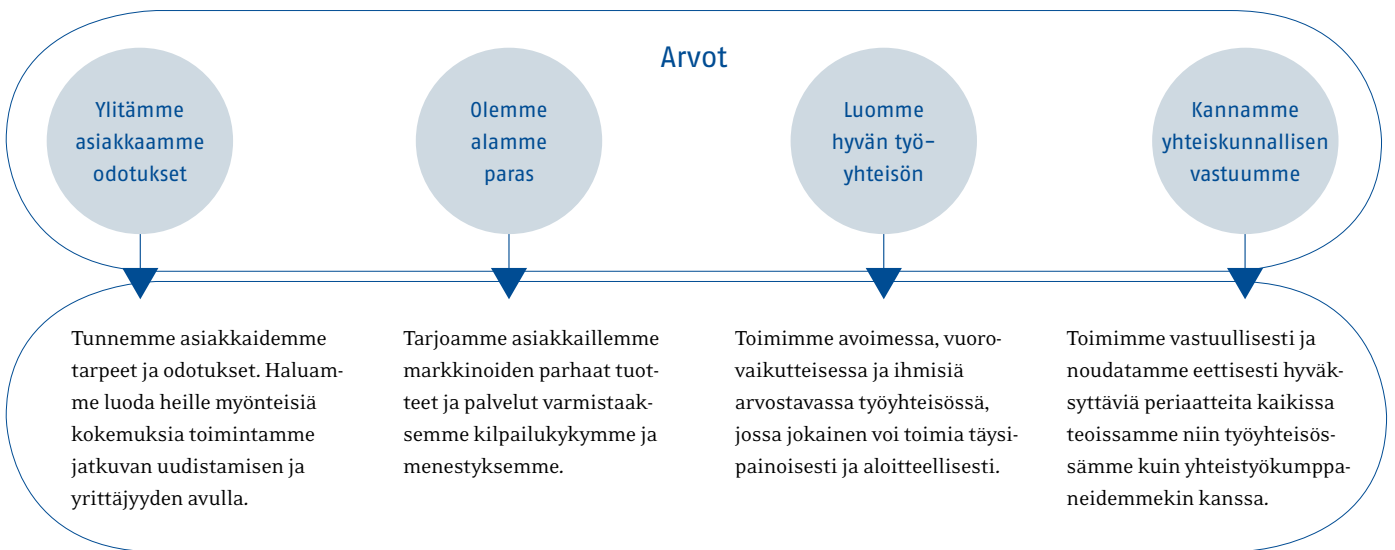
Arvot

Ylitämme asiakkaamme odotukset

Olemme alamme paras

Luomme hyvän työ-yhteisön

Kannamme yhteiskunnallisen vastuumme

Tunnemme asiakkaidemme tarpeet ja odotukset. Haluamme luoda heille myönteisiä kokemuksia toimintamme jatkuvan uudistamisen ja yrittäjyyden avulla.

Tarjoamme asiakkaillemme markkinoiden parhaat tuotteet ja palvelut varmistaaksemme kilpailukykymme ja menestyksemme.

Toimimme avoimessa, vuorovaikutteisessa ja ihmisiä arvostavassa työyhteisössä, jossa jokainen voi toimia täysipainoisesti ja aloitteellisesti.

Toimimme vastuullisesti ja noudatamme eettisesti hyväksyttäviä periaatteita kaikissa teoissamme niin työyhteisössämme kuin yhteistyökumppaneidemmekin kanssa.